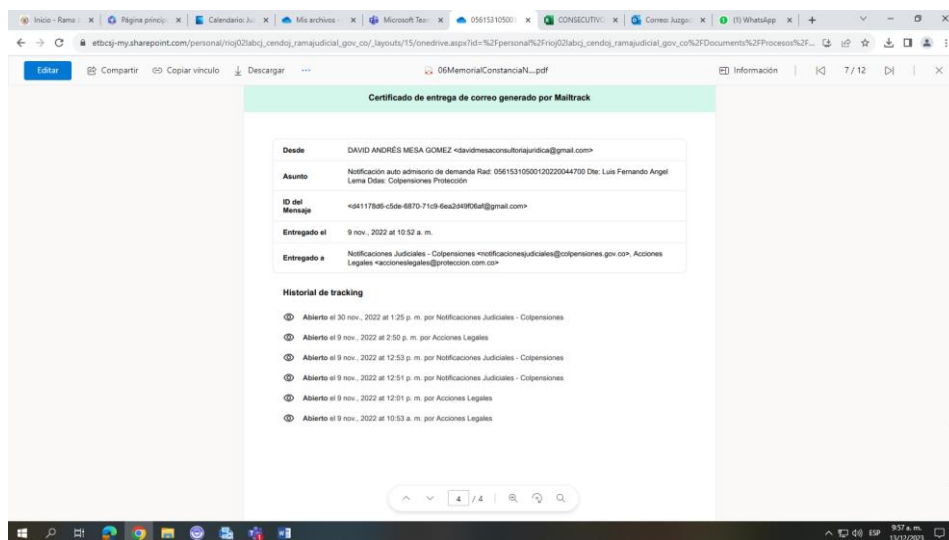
Inicio - Rama | Página princip | Calendario: Ju | Mis archivos | Microsoft Tea | 056153105001 | CONSECUTIV | Correo: Juzga | (1) WhatsApp | +

etbcsj-my.sharepoint.com/personal/rioj02labcj_cendoj_ramajudicial_gov_co/_layouts/15/onedrive.aspx?id=%2Fpersonal%2Frioj02labcj_cendoj_ramajudicial_gov_co%2FDocuments%2FProcesos%2F...

Editar | Compartir | Copiar vínculo | Descargar | ···

06MemorialConstanciaN....pdf

Información | 7 / 12

Certificado de entrega de correo generado por Mailtrack

| | |
|---|---|
| Desde | DAVID ANDRÉS MESA GOMEZ <davidmesaconsultoriajuridica@gmail.com> |
| Asunto | Notificación auto admisorio de demanda Rad: 05615310500120220044700 Dte: Luis Fernando Angel Lema Ddas: Colpensiones Protección |
| ID del Mensaje | <d41178d6-c5de-6870-71c9-6ea2d49f06af@gmail.com> |
| Entregado el | 9 nov., 2022 at 10:52 a. m. |
| Entregado a | Notificaciones Judiciales - Colpensiones <notificacionesjudiciales@colpensiones.gov.co>, Acciones Legales <accioneslegales@proteccion.com.co> |

Historial de tracking

Abierto el 30 nov., 2022 at 1:25 p. m. por Notificaciones Judiciales - Colpensiones

Abierto el 9 nov., 2022 at 2:50 p. m. por Acciones Legales

Abierto el 9 nov., 2022 at 12:53 p. m. por Notificaciones Judiciales - Colpensiones

Abierto el 9 nov., 2022 at 12:51 p. m. por Notificaciones Judiciales - Colpensiones

Abierto el 9 nov., 2022 at 12:01 p. m. por Acciones Legales

Abierto el 9 nov., 2022 at 10:53 a. m. por Acciones Legales

4 / 4

ESP 9:57 a. m. 13/12/2023